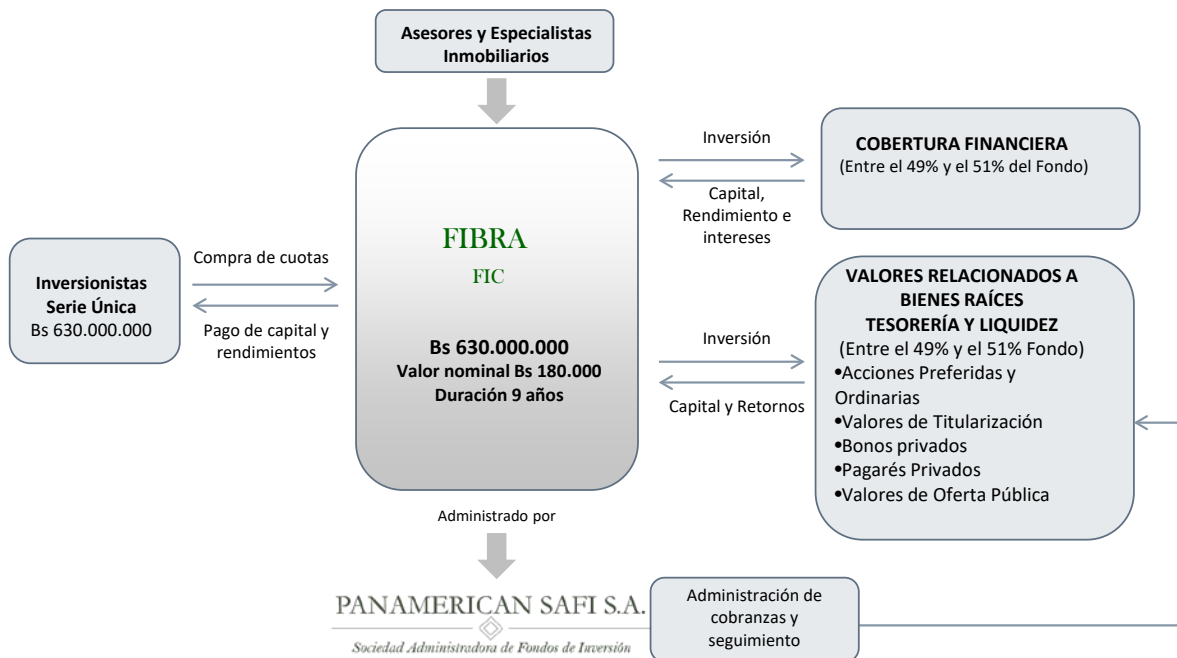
Asesores y Especialistas Inmobiliarios

Inversión

COBERTURA FINANCIERA
(Entre el 49% y el 51% del Fondo)

Capital, Rendimiento e intereses

FIBRA
FIC

Inversionistas Serie Única
Bs 630.000.000

Compra de cuotas

Pago de capital y rendimientos

VALORES RELACIONADOS A BIENES RAÍCES
TESORERÍA Y LIQUIDEZ
(Entre el 49% y el 51% Fondo)
•Acciones Preferidas y Ordinarias
•Valores de Titularización
•Bonos privados
•Pagarés Privados
•Valores de Oferta Pública

Bs 630.000.000
Valor nominal Bs 180.000
Duración 9 años

Inversión

Capital y Retornos

Administrado por

PANAMERICAN SAFI S.A.
Sociedad Administradora de Fondos de Inversión

Administración de cobranzas y seguimiento